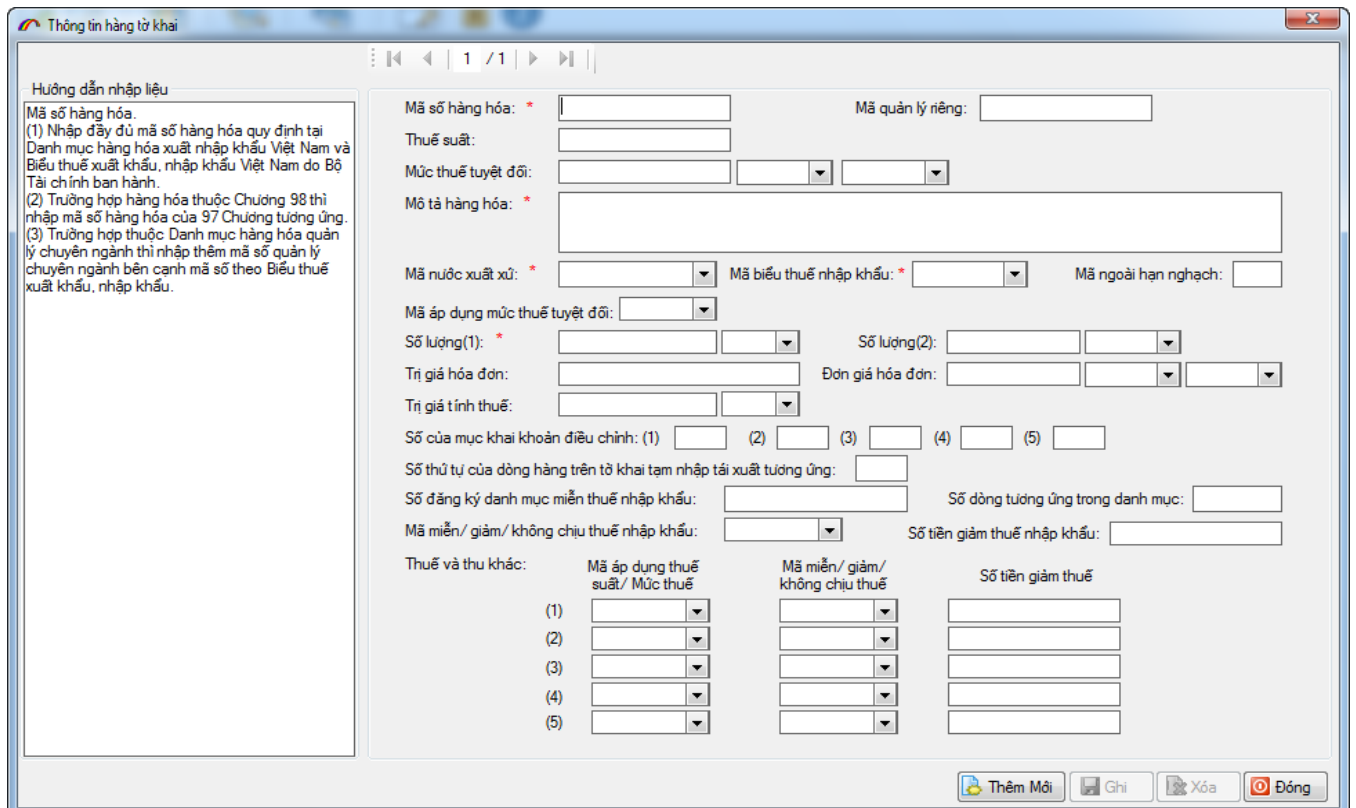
Thông tin hàng tờ khai

1 / 1

Hướng dẫn nhập liệu

Mã số hàng hóa.
(1) Nhập đầy đủ mã số hàng hóa quy định tại Danh mục hàng hóa xuất nhập khẩu Việt Nam và Biểu thuế xuất khẩu, nhập khẩu Việt Nam do Bộ Tài chính ban hành.
(2) Trường hợp hàng hóa thuộc Chương 98 thì nhập mã số hàng hóa của 97 Chương tương ứng.
(3) Trường hợp thuộc Danh mục hàng hóa quản lý chuyên ngành thì nhập thêm mã số quản lý chuyên ngành bên cạnh mã số theo Biểu thuế xuất khẩu, nhập khẩu.

Mã số hàng hóa: *
Mã quản lý riêng:
Thuế suất:
Mức thuế tuyệt đối:
Mô tả hàng hóa: *
Mã nước xuất xứ: *
Mã biểu thuế nhập khẩu: *
Mã ngoài hạn nghạch:
Mã áp dụng mức thuế tuyệt đối:
Số lượng(1): *
Số lượng(2):
Trị giá hóa đơn:
Đơn giá hóa đơn:
Trị giá tính thuế:
Số của mục khai khoản điều chỉnh: (1) (2) (3) (4) (5)
Số thứ tự của dòng hàng trên tờ khai tạm nhập tái xuất tương ứng:
Số đăng ký danh mục miễn thuế nhập khẩu:
Số dòng tương ứng trong danh mục:
Mã miễn/ giảm/ không chịu thuế nhập khẩu:
Số tiền giảm thuế nhập khẩu:
Thuế và thu khác:
Mã áp dụng thuế suất/ Mức thuế
Mã miễn/ giảm/ không chịu thuế
Số tiền giảm thuế
(1)
(2)
(3)
(4)
(5)

Thêm Mới
Ghi
Xóa
Đóng